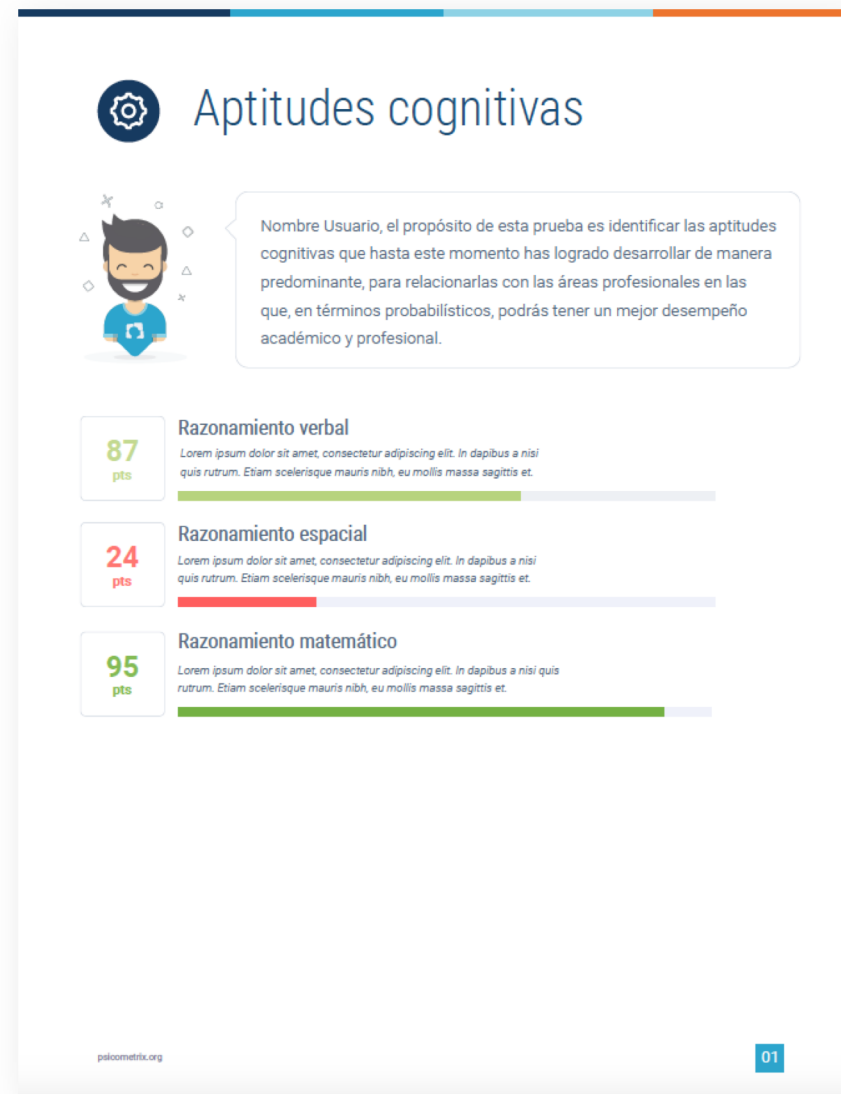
Aptitudes cognitivas

Nombre Usuario, el propósito de esta prueba es identificar las aptitudes cognitivas que hasta este momento has logrado desarrollar de manera predominante, para relacionarlas con las áreas profesionales en las que, en términos probabilísticos, podrás tener un mejor desempeño académico y profesional.

87 pts

Razonamiento verbal

Lorem ipsum dolor sit amet, consectetur adipiscing elit. In dapibus a nisi quis rutrum. Etiam scelerisque mauris nibh, eu mollis massa sagittis et.

24 pts

Razonamiento espacial

Lorem ipsum dolor sit amet, consectetur adipiscing elit. In dapibus a nisi quis rutrum. Etiam scelerisque mauris nibh, eu mollis massa sagittis et.

95 pts

Razonamiento matemático

Lorem ipsum dolor sit amet, consectetur adipiscing elit. In dapibus a nisi quis rutrum. Etiam scelerisque mauris nibh, eu mollis massa sagittis et.

psicometrix.org

01